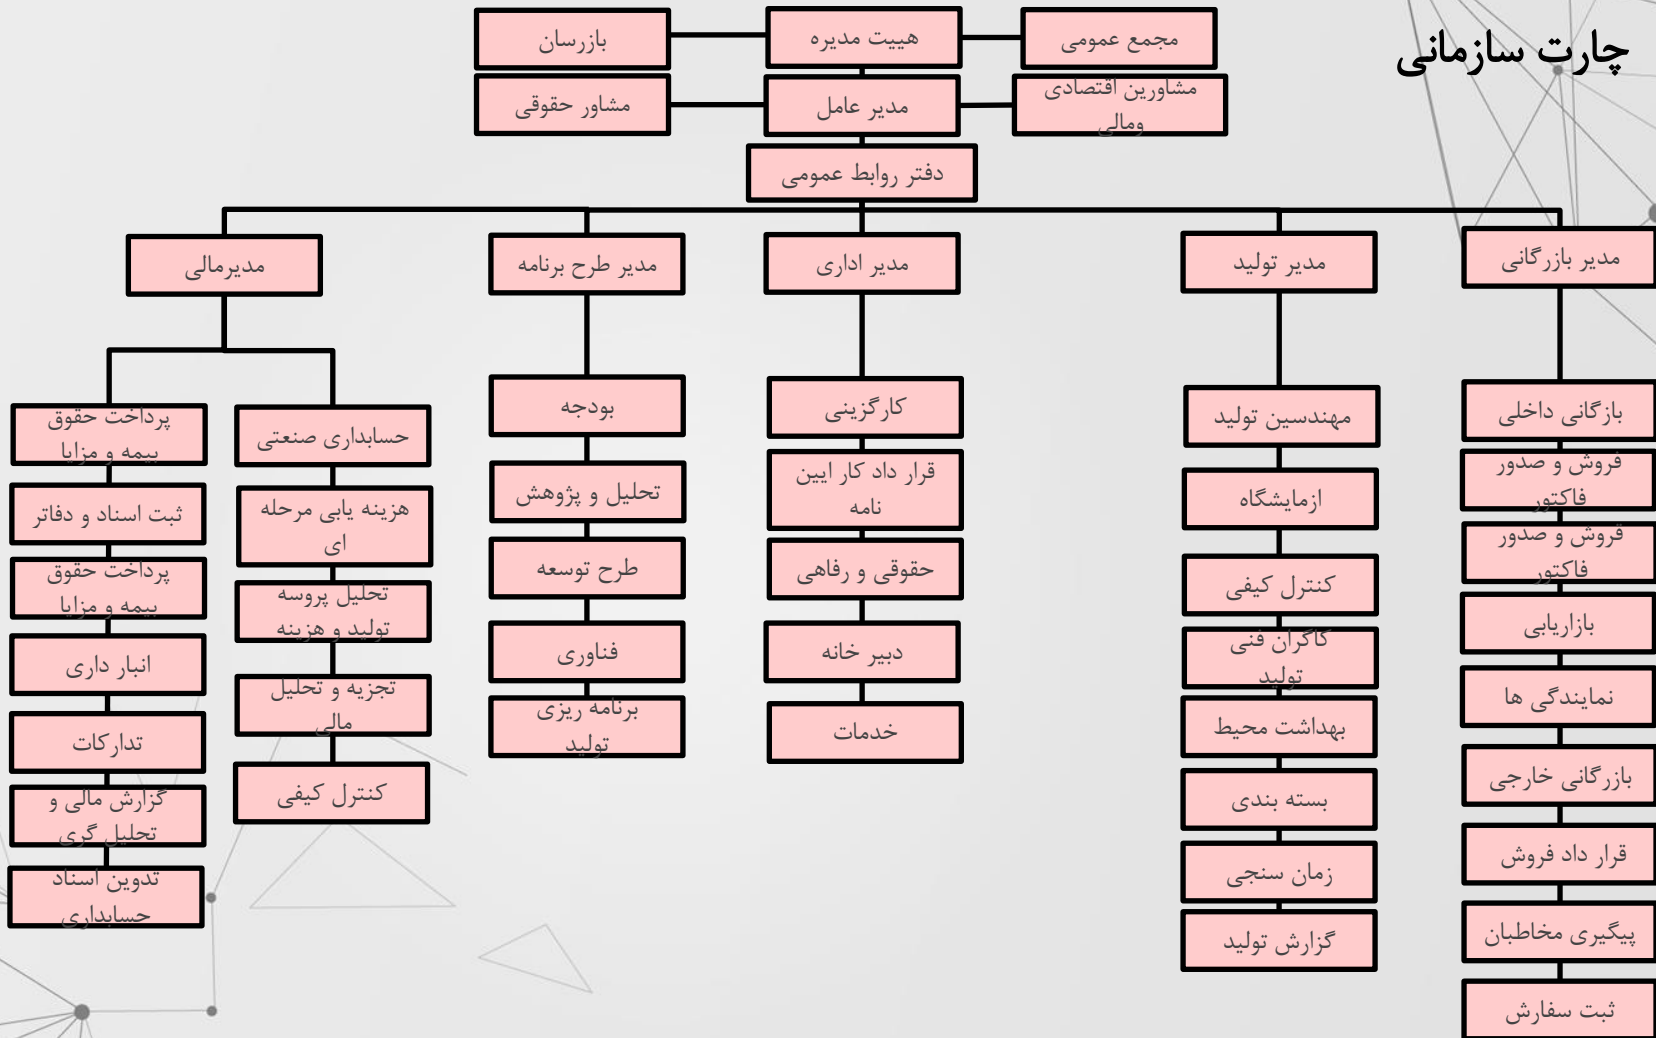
چارت سازمانی

مجمع عمومی
هییت مدیره
بازرسان
مشاورین اقتصادی ومالی
مدیر عامل
مشاور حقوقی
دفتر روابط عمومی

مدیر بازرگانی
بازرگانی داخلی
فروش و صدور فاکتور
فروش و صدور فاکتور
بازاریابی
نمایندگی ها
بازرگانی خارجی
قرار داد فروش
پیگیری مخاطبان
ثبت سفارش

مدیر تولید
مهندسین تولید
ازمایشگاه
کنترل کیفی
کاگران فنی تولید
بهداشت محیط
بسته بندی
زمان سنجی
گزارش تولید

مدیر اداری
کارگزینی
قرار داد کار ایین نامه
حقوقی و رفاهی
دبیر خانه
خدمات

مدیر طرح برنامه
بودجه
تحلیل و پژوهش
طرح توسعه
فناوری
برنامه ریزی تولید

مدیرمالی
حسابداری صنعتی
هزینه یابی مرحله ای
تحلیل پروسه تولید و هزینه
تجزیه و تحلیل مالی
کنترل کیفی
پرداخت حقوق بیمه و مزایا
ثبت اسناد و دفاتر
پرداخت حقوق بیمه و مزایا
انبار داری
تدارکات
گزارش مالی و تحلیل گری
تدوین اسناد حسابداری